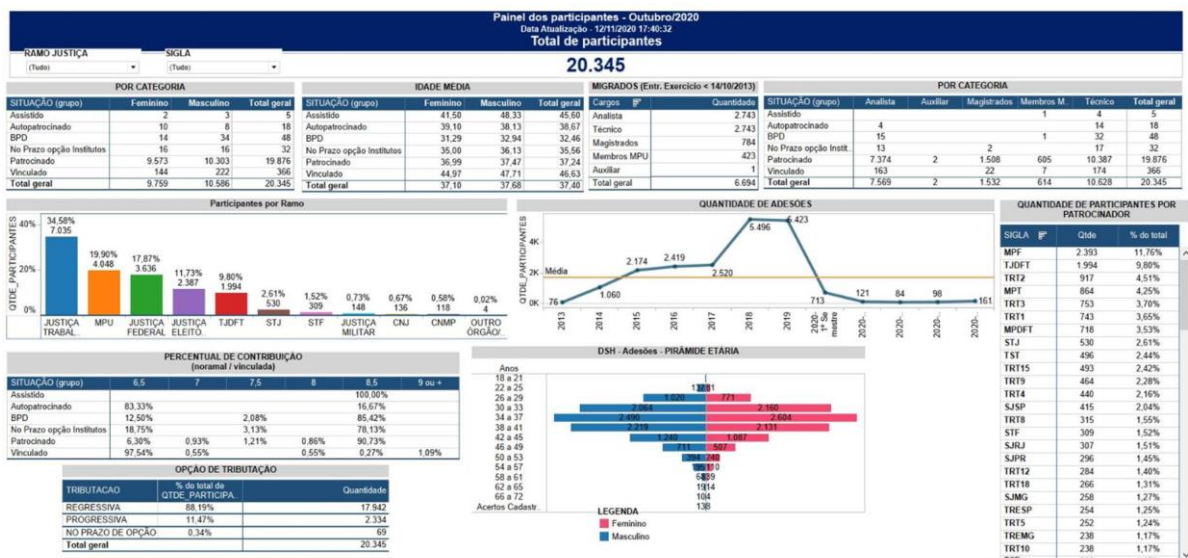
Painel dos participantes - Outubro/2020
Data Atualização - 12/11/2020 17:40:32
Total de participantes
20.345

RAMO JUSTIÇA
(Tudo)
SIGLA
(Tudo)

POR CATEGORIA

| SITUAÇÃO (grupo) | Feminino | Masculino | Total geral |
|---|---|---|---|
| Assistido | 3 | 2 | 5 |
| Autopatrocinado | 10 | 8 | 18 |
| BPD | 14 | 34 | 48 |
| No Prazo opção Institutos | 16 | 16 | 32 |
| Patrocinado | 9.573 | 10.303 | 19.876 |
| Vinculado | 144 | 222 | 366 |
| Total geral | 9.759 | 10.586 | 20.345 |

IDADE MÉDIA

| SITUAÇÃO (grupo) | Feminino | Masculino | Total geral |
|---|---|---|---|
| Assistido | 41,50 | 48,33 | 45,60 |
| Autopatrocinado | 39,10 | 38,13 | 38,67 |
| BPD | 31,29 | 32,94 | 32,46 |
| No Prazo opção Institutos | 35,00 | 36,13 | 35,56 |
| Patrocinado | 36,99 | 37,47 | 37,24 |
| Vinculado | 44,97 | 47,71 | 46,63 |
| Total geral | 37,10 | 37,68 | 37,40 |

MIGRADOS (Entr. Exercício < 14/10/2013)

| Cargos | Quantidade |
|---|---|
| Analista | 2.743 |
| Técnico | 2.743 |
| Magistrados | 784 |
| Membros MPU | 423 |
| Auxiliar | 1 |
| Total geral | 6.694 |

POR CATEGORIA

| SITUAÇÃO (grupo) | Analista | Auxiliar | Magistrados | Membros M.. | Técnico | Total geral |
|---|---|---|---|---|---|---|
| Assistido | | | | 1 | 4 | 5 |
| Autopatrocinado | 4 | | | | 14 | 18 |
| BPD | 15 | | | 1 | 32 | 48 |
| No Prazo opção Instit.. | 13 | | 2 | | 17 | 32 |
| Patrocinado | 7.374 | 2 | 1.508 | 605 | 10.387 | 19.876 |
| Vinculado | 163 | | 22 | 7 | 174 | 366 |
| Total geral | 7.569 | 2 | 1.532 | 614 | 10.628 | 20.345 |

Participantes por Ramo
QTDE_PARTICIPANTES
40% 20% 0%
34,58% 7.035 JUSTIÇA TRABAL..
19,90% 4.048 MPU
17,87% 3.636 JUSTIÇA FEDERAL
11,73% 2.387 JUSTIÇA ELEITO..
9,80% 1.994 TJDFT
2,61% 530 STJ
1,52% 309 STF
0,73% 148 JUSTIÇA MILITAR
0,67% 136 CNJ
0,58% 118 CNMP
0,02% 4 OUTRO ÓRGÃO/..

QUANTIDADE DE ADESÕES
QTDE_PARTICIPANTES
4K 2K 0K
Média
76 1.060 2.174 2.419 2.520 5.496 5.423 713 121 84 98 161
2013 2014 2015 2016 2017 2018 2019 2020 - 1º Se mestre 2020-.. 2020-.. 2020-.. 2020-..

QUANTIDADE DE PARTICIPANTES POR PATROCINADOR

| SIGLA | Qtde | % do total |
|---|---|---|
| MPF | 2.393 | 11,76% |
| TJDFT | 1.994 | 9,80% |
| TRT2 | 917 | 4,51% |
| MPT | 864 | 4,25% |
| TRT3 | 753 | 3,70% |
| TRT1 | 743 | 3,65% |
| MPDFT | 718 | 3,53% |
| STJ | 530 | 2,61% |
| TST | 496 | 2,44% |
| TRT15 | 493 | 2,42% |
| TRT9 | 464 | 2,28% |
| TRT4 | 440 | 2,16% |
| SJSP | 415 | 2,04% |
| TRT8 | 315 | 1,55% |
| STF | 309 | 1,52% |
| SJRJ | 307 | 1,51% |
| SJPR | 296 | 1,45% |
| TRT12 | 284 | 1,40% |
| TRT18 | 266 | 1,31% |
| SJMG | 258 | 1,27% |
| TRESP | 254 | 1,25% |
| TRT5 | 252 | 1,24% |
| TREMG | 238 | 1,17% |
| TRT10 | 238 | 1,17% |

PERCENTUAL DE CONTRIBUIÇÃO
(noramal / vinculada)

| SITUAÇÃO (grupo) | 6,5 | 7 | 7,5 | 8 | 8,5 | 9 ou + |
|---|---|---|---|---|---|---|
| Assistido | | | | | 100,00% | |
| Autopatrocinado | 83,33% | | | | 16,67% | |
| BPD | 12,50% | | 2,08% | | 85,42% | |
| No Prazo opção Institutos | 18,75% | | 3,13% | | 78,13% | |
| Patrocinado | 6,30% | 0,93% | 1,21% | 0,86% | 90,73% | |
| Vinculado | 97,54% | 0,55% | | 0,55% | 0,27% | 1,09% |

DSH - Adesões - PIRÂMIDE ETÁRIA
Anos
18 a 21
22 a 25
26 a 29
30 a 33
34 a 37
38 a 41
42 a 45
46 a 49
50 a 53
54 a 57
58 a 61
62 a 65
66 a 72
Acertos Cadastr..
137 81
1.020 771
2.064 2.160
2.490 2.604
2.219 2.131
1.240 1.087
711 507
394 240
151 110
63 59
19 14
10 4
13 8
LEGENDA
Feminino
Masculino

OPÇÃO DE TRIBUTAÇÃO

| TRIBUTACAO | % do total de QTDE_PARTICIPA.. | Quantidade |
|---|---|---|
| REGRESSIVA | 88,19% | 17.942 |
| PROGRESSIVA | 11,47% | 2.334 |
| NO PRAZO DE OPÇÃO | 0,34% | 69 |
| Total geral | | 20.345 |